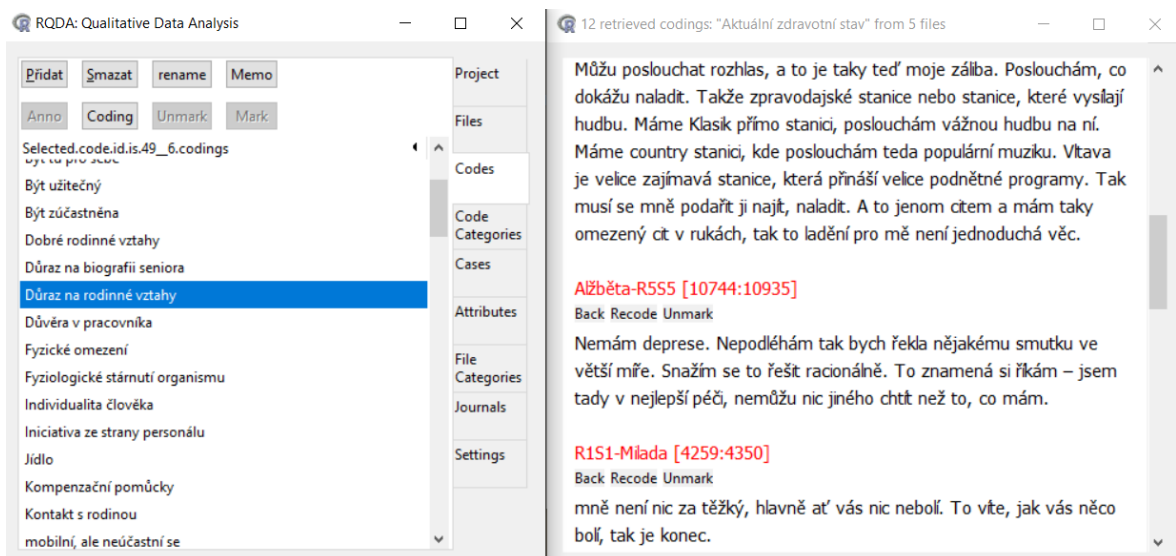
RQDA: Qualitative Data Analysis

Přidat Smazat rename Memo

Anno Coding Unmark Mark

Selected.code.id.is.49__6.codings

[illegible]

Být užitečný

Být zúčastněna

Dobré rodinné vztahy

Důraz na biografii seniora

Důraz na rodinné vztahy

Důvěra v pracovníka

Fyzické omezení

Fyziologické stárnutí organismu

Individualita člověka

Iniciativa ze strany personálu

Jídlo

Kompenzační pomůcky

Kontakt s rodinou

mobilní, ale neúčastní se

Project

Files

Codes

Code Categories

Cases

Attributes

File Categories

Journals

Settings

12 retrieved codings: "Aktuální zdravotní stav" from 5 files

Můžu poslouchat rozhlas, a to je taky teď moje záliba. Poslouchám, co dokážu naladit. Takže zpravodajské stanice nebo stanice, které vysílají hudbu. Máme Klasik přímo stanici, poslouchám vážnou hudbu na ní. Máme country stanici, kde poslouchám teda populární muziku. Vltava je velice zajímavá stanice, která přináší velice podnětné programy. Tak musí se mně podařit ji najít, naladit. A to jenom citem a mám taky omezený cit v rukách, tak to ladění pro mě není jednoduchá věc.

Alžběta-R5S5 [10744:10935]
Back Recode Unmark

Nemám deprese. Nepodléhám tak bych řekla nějakému smutku ve větší míře. Snažím se to řešit racionálně. To znamená si říkám – jsem tady v nejlepší péči, nemůžu nic jiného chtít než to, co mám.

R1S1-Milada [4259:4350]
Back Recode Unmark

mně není nic za těžký, hlavně ať vás nic nebolí. To víte, jak vás něco bolí, tak je konec.